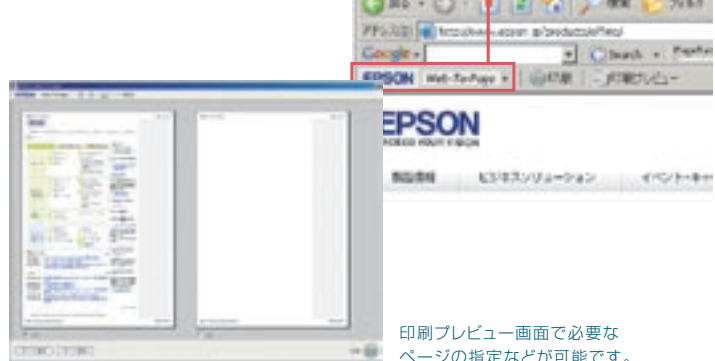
戻る
検索
フォルダ
アドレス(D)
http://www.epson.jp/products/rifmol
Google
Search
EPSON
Web-To-Page
印刷
印刷プレビュー
EPSON
EXCEED YOUR VISION
製品情報
ビジネスソリューション
イベント・キャ
印刷プレビュー画面で必要なページの指定などが可能です。